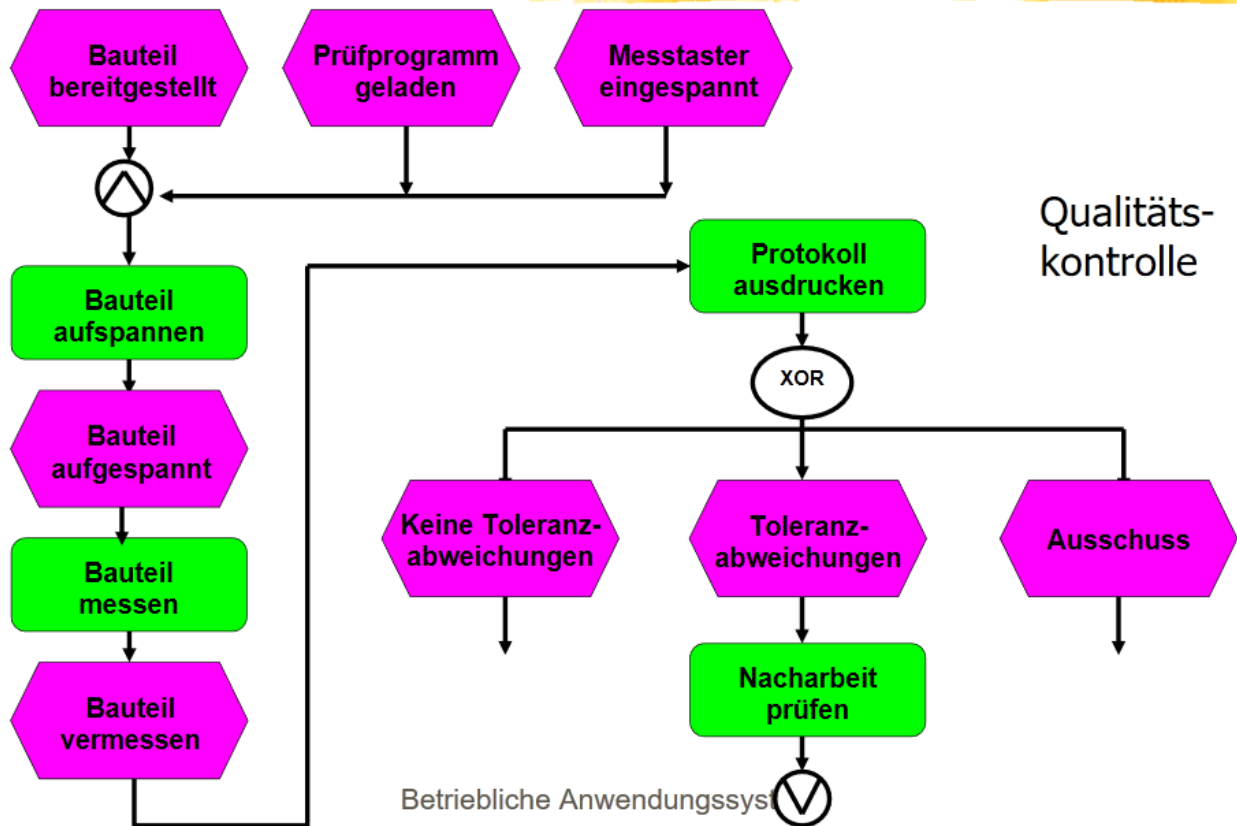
Bauteil bereitgestellt

Prüfprogramm geladen

Messtaster eingespannt

$\wedge$

Qualitäts-kontrolle

Protokoll ausdrucken

Bauteil aufspannen

XOR

Bauteil aufgespannt

Keine Toleranz-abweichungen

Toleranz-abweichungen

Ausschuss

Bauteil messen

Nacharbeit prüfen

Bauteil vermessen

Betriebliche Anwendungssyst

$\vee$